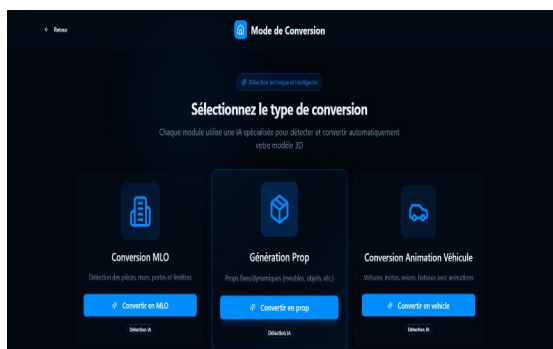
← Retour

Mode de Conversion

Détection technique et intelligente

Sélectionnez le type de conversion

Chaque module utilise une IA spécialisée pour détecter et convertir automatiquement votre modèle 3D

Conversion MLO

Détection des pièces, murs, portes et fenêtres

Convertir en MLO

Détection IA

Génération Prop

Props fixes/dynamiques (meubles, objets, etc.)

Convertir en prop

Détection IA

Conversion Animation Véhicule

Voitures, motos, avions, bateaux avec animations

Convertir en vehicle

Détection IA